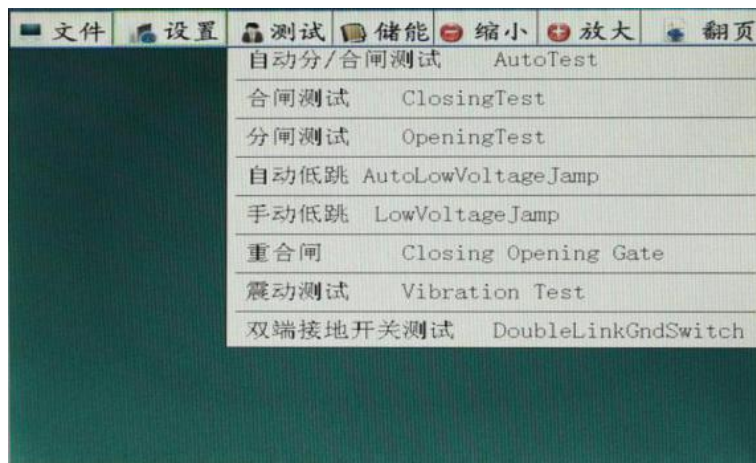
文件 设置 测试 储能 缩小 放大 翻页

自动分/合闸测试 AutoTest
合闸测试 ClosingTest
分闸测试 OpeningTest
自动低跳 AutoLowVoltageJamp
手动低跳 LowVoltageJamp
重合闸 Closing Opening Gate
震动测试 Vibration Test
双端接地开关测试 DoubleLinkGndSwitch